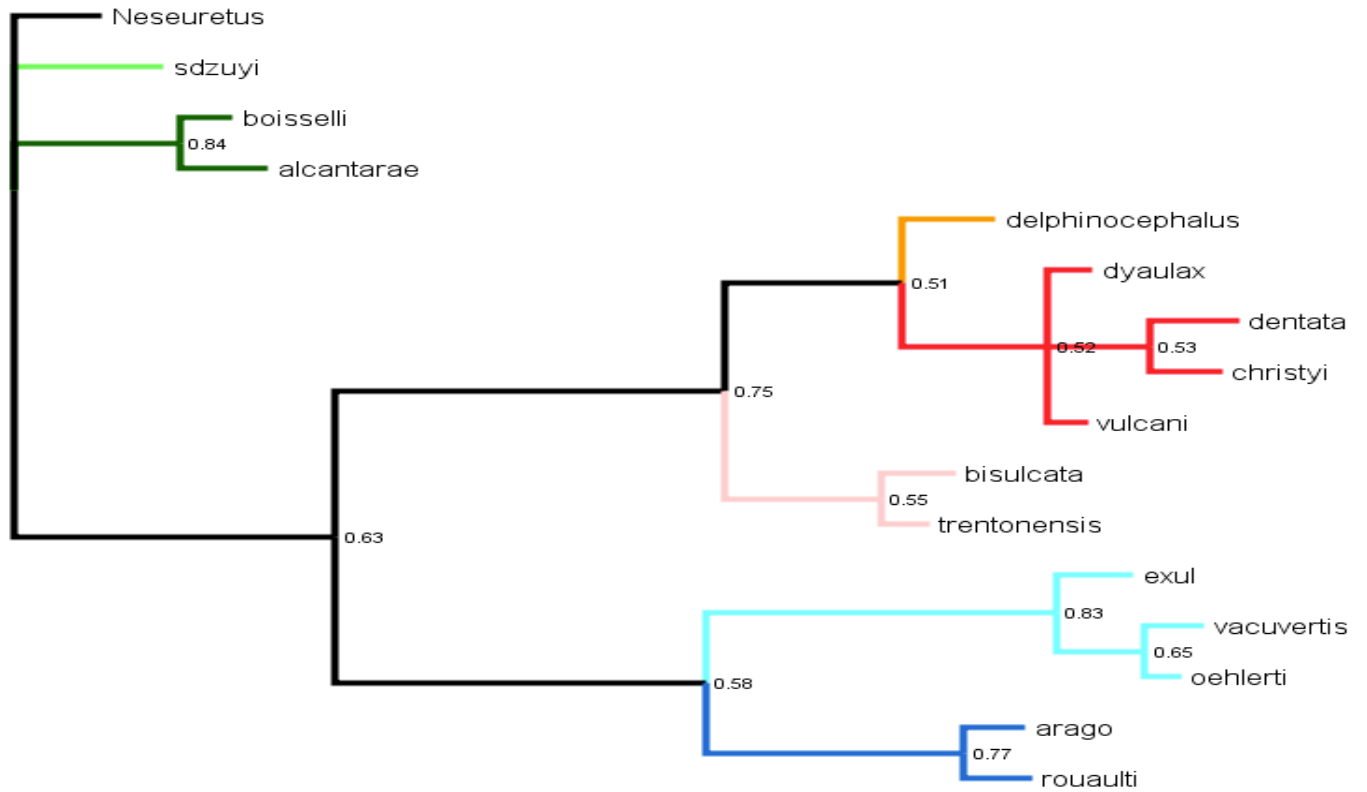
Neseuretus
sdzuyi
boisselli
0.84
alcantarae
delphinocephalus
0.51
dyaulax
dentata
0.52
0.53
christyi
vulcani
0.75
bisulcata
0.55
trentonensis
0.63
exul
0.83
vacuvertis
0.65
oehlerti
0.58
arago
0.77
rouaulti